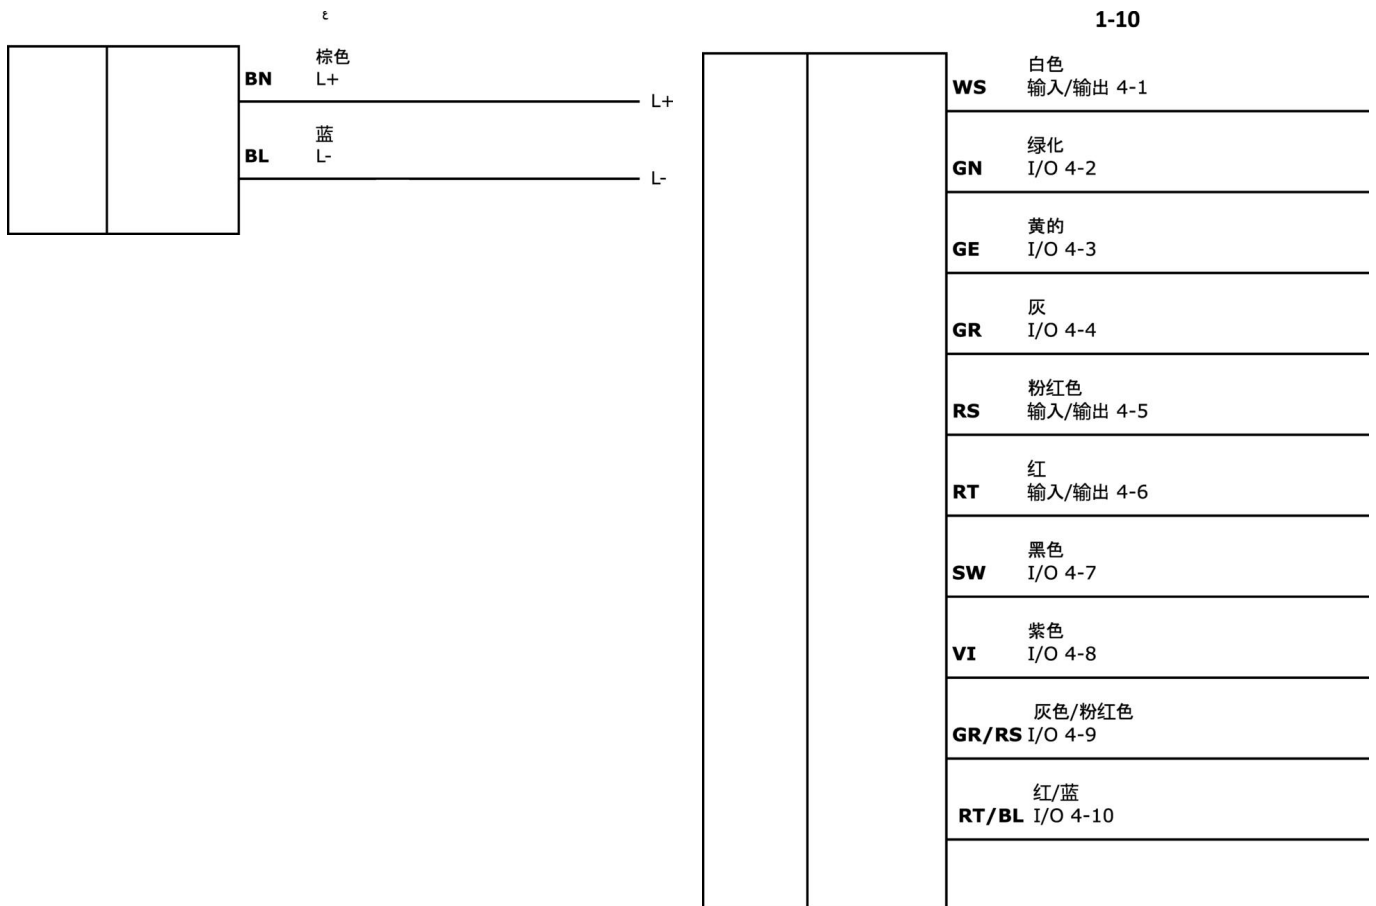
ε

BN 棕色 L+

L+

BL 蓝 L-

L-

1-10

WS 白色 输入/输出 4-1

GN 绿化 I/O 4-2

GE 黄的 I/O 4-3

GR 灰 I/O 4-4

RS 粉红色 输入/输出 4-5

RT 红 输入/输出 4-6

SW 黑色 I/O 4-7

VI 紫色 I/O 4-8

GR/RS 灰色/粉红色 I/O 4-9

RT/BL 红/蓝 I/O 4-10